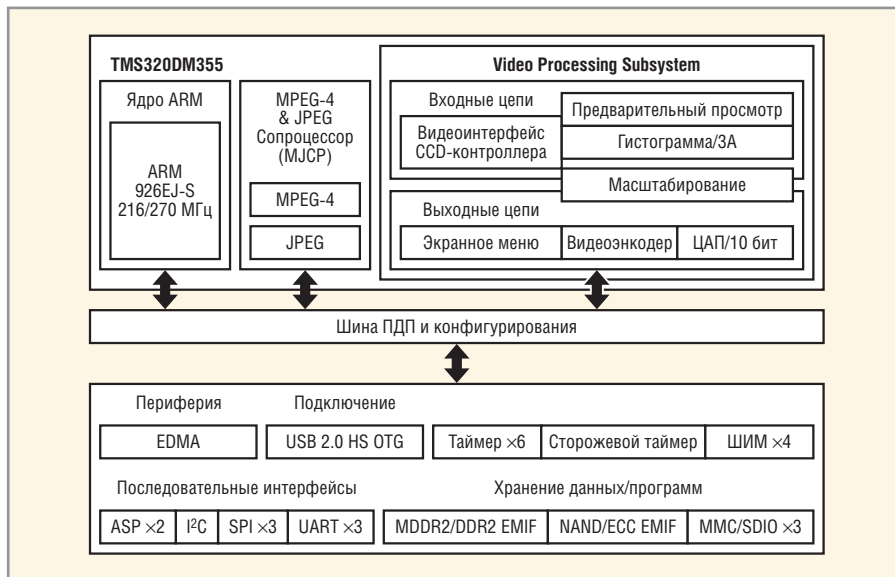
TMS320DM355

Ядро ARM

ARM 926EJ-S 216/270 МГц

MPEG-4 & JPEG Сопроцессор (MJCP)

MPEG-4

JPEG

Video Processing Subsystem

Входные цепи

Видеоинтерфейс CCD-контроллера

Предварительный просмотр

Гистограмма/3A

Масштабирование

Выходные цепи

Экранное меню

Видеоэнкодер

ЦАП/10 бит

Шина ПДП и конфигурирования

Периферия

Подключение

EDMA

USB 2.0 HS OTG

Таймер $\times 6$

Сторожевой таймер

ШИМ $\times 4$

Последовательные интерфейсы

Хранение данных/программ

ASP $\times 2$

$I^2C$

SPI $\times 3$

UART $\times 3$

MDDR2/DDR2 EMIF

NAND/ECC EMIF

MMC/SDIO $\times 3$